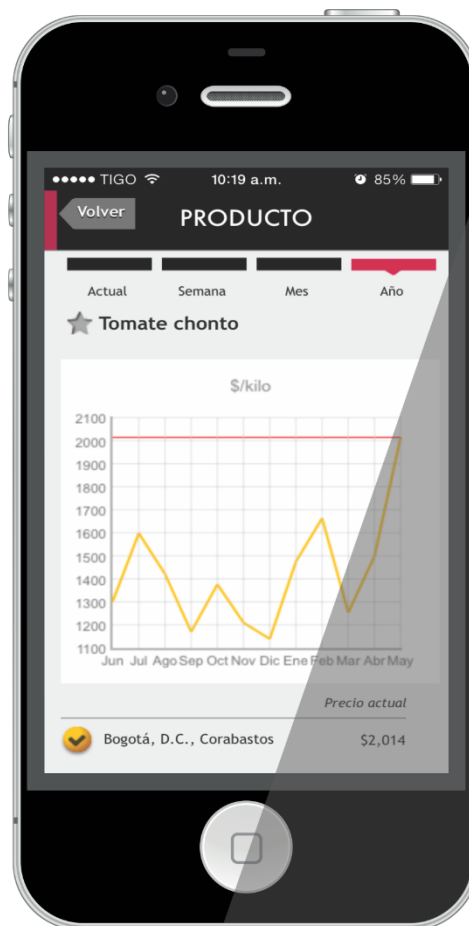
●●●●● TIGO 10:19 a.m. 85%

Volver PRODUCTO

Actual Semana Mes Año

Tomate chonto

$/kilo

2100
2000
1900
1800
1700
1600
1500
1400
1300
1200
1100

Jun Jul Ago Sep Oct Nov Dic Ene Feb Mar Abr May

Precio actual

Bogotá, D.C., Corabastos $2,014